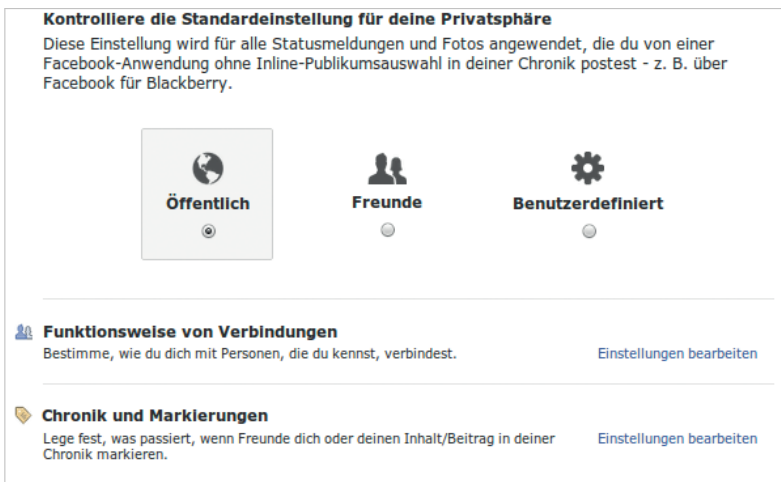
Kontrolliere die Standardeinstellung für deine Privatsphäre

Diese Einstellung wird für alle Statusmeldungen und Fotos angewendet, die du von einer Facebook-Anwendung ohne Inline-Publikumsauswahl in deiner Chronik postest - z. B. über Facebook für Blackberry.

Öffentlich

Freunde

Benutzerdefiniert

Funktionsweise von Verbindungen

Bestimme, wie du dich mit Personen, die du kennst, verbindest.

Einstellungen bearbeiten

Chronik und Markierungen

Lege fest, was passiert, wenn Freunde dich oder deinen Inhalt/Beitrag in deiner Chronik markieren.

Einstellungen bearbeiten